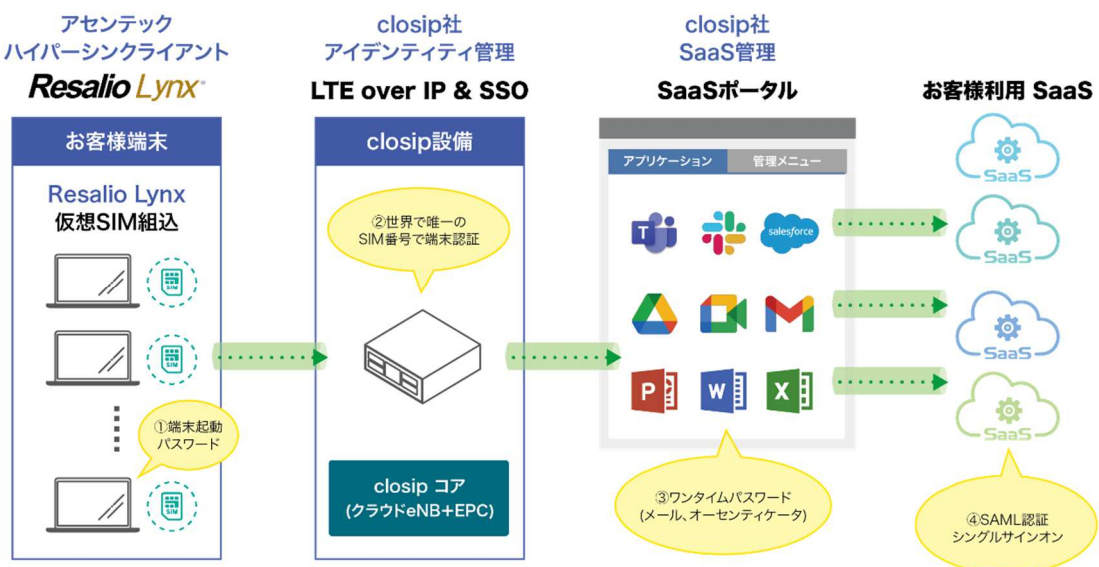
アセンテック
ハイパーシンクライアント
Resalio Lynx

closip社
アイデンティティ管理
LTE over IP & SSO

closip社
SaaS管理
SaaSポータル

お客様利用 SaaS

お客様端末

Resalio Lynx
仮想SIM組込

SIM
SIM
SIM

①端末起動
パスワード

closip設備

②世界で唯一の
SIM番号で端末認証

closip コア
(クラウドeNB+EPC)

アプリケーション
管理メニュー

salesforce

③ワンタイムパスワード
(メール、オーセンティケータ)

SaaS
SaaS
SaaS
SaaS
SaaS

④SAML認証
シングルサインオン